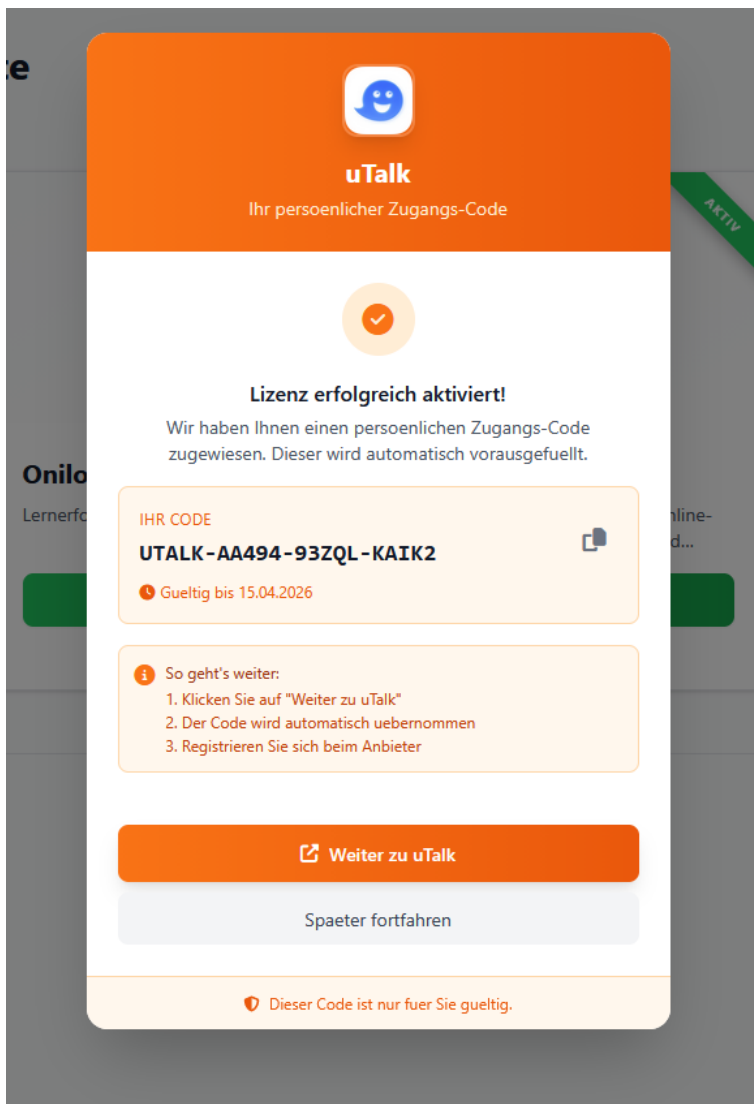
:e

AKTIV

Onilo

Lernerfo

nline-

d...

uTalk

Ihr persoenlicher Zugangs-Code

Lizenz erfolgreich aktiviert!

Wir haben Ihnen einen persoenlichen Zugangs-Code zugewiesen. Dieser wird automatisch vorausgefuellt.

IHR CODE

UTALK-AA494-93ZQL-KAIK2

Gueltig bis 15.04.2026

So geht's weiter:

1. Klicken Sie auf "Weiter zu uTalk"

2. Der Code wird automatisch uebernommen

3. Registrieren Sie sich beim Anbieter

Weiter zu uTalk

Spaeter fortfahren

Dieser Code ist nur fuer Sie gueltig.